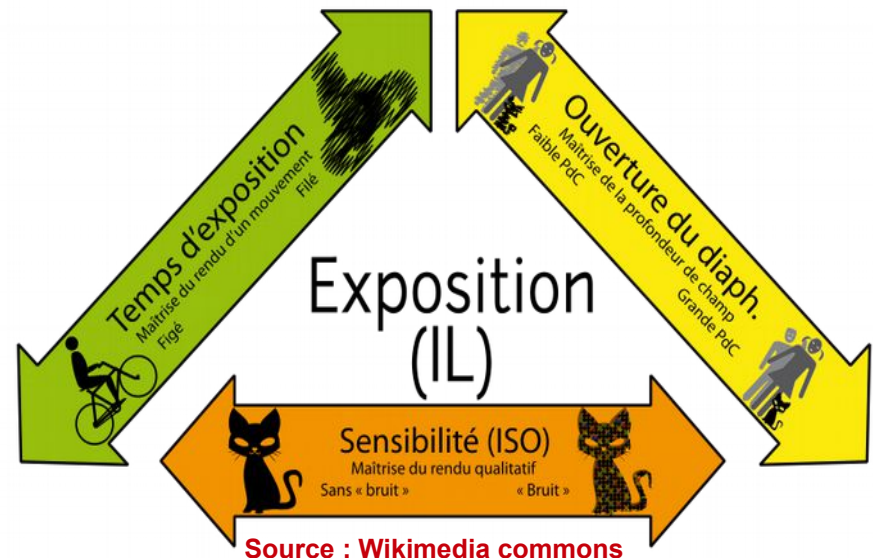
Temps d'exposition
Maîtrise du rendu d'un mouvement
Figé
Filé

Ouverture du diaph.
Maîtrise de la profondeur de champ
Faible PdC
Grande PdC

Exposition
(IL)

Sensibilité (ISO)
Maîtrise du rendu qualitatif
Sans « bruit »
« Bruit »

Source : Wikimedia commons